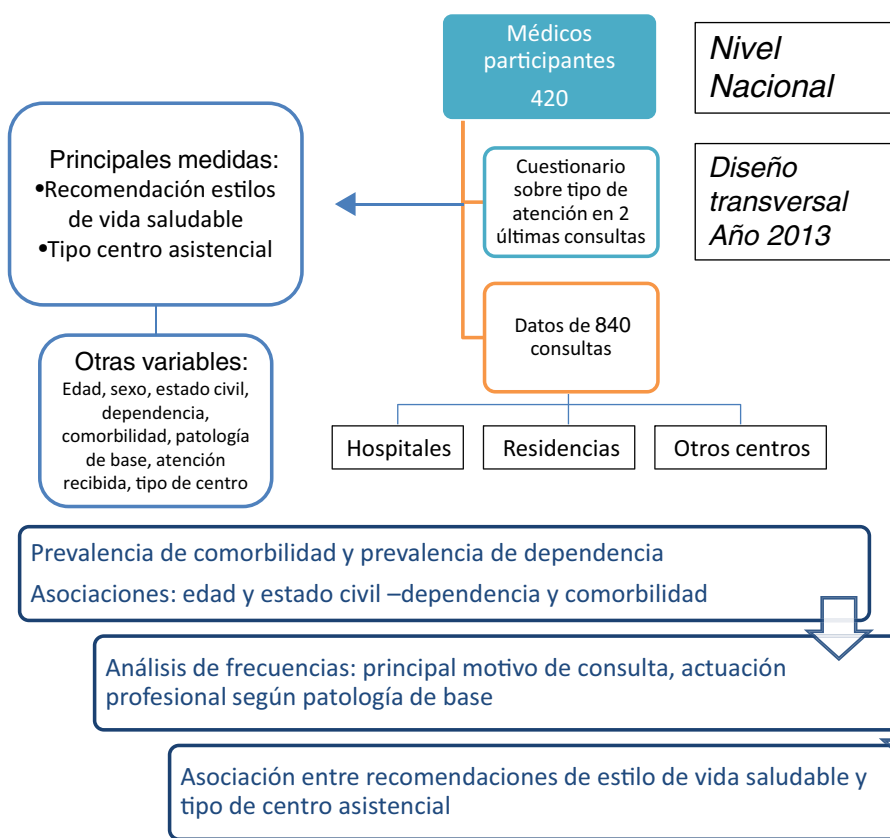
Médicos participantes
420

Nivel Nacional

Principales medidas:
•Recomendación estilos de vida saludable
•Tipo centro asistencial

Cuestionario sobre tipo de atención en 2 últimas consultas

Diseño transversal Año 2013

Otras variables:
Edad, sexo, estado civil, dependencia, comorbilidad, patología de base, atención recibida, tipo de centro

Datos de 840 consultas

Hospitales

Residencias

Otros centros

Prevalencia de comorbilidad y prevalencia de dependencia
Asociaciones: edad y estado civil –dependencia y comorbilidad

Análisis de frecuencias: principal motivo de consulta, actuación profesional según patología de base

Asociación entre recomendaciones de estilo de vida saludable y tipo de centro asistencial